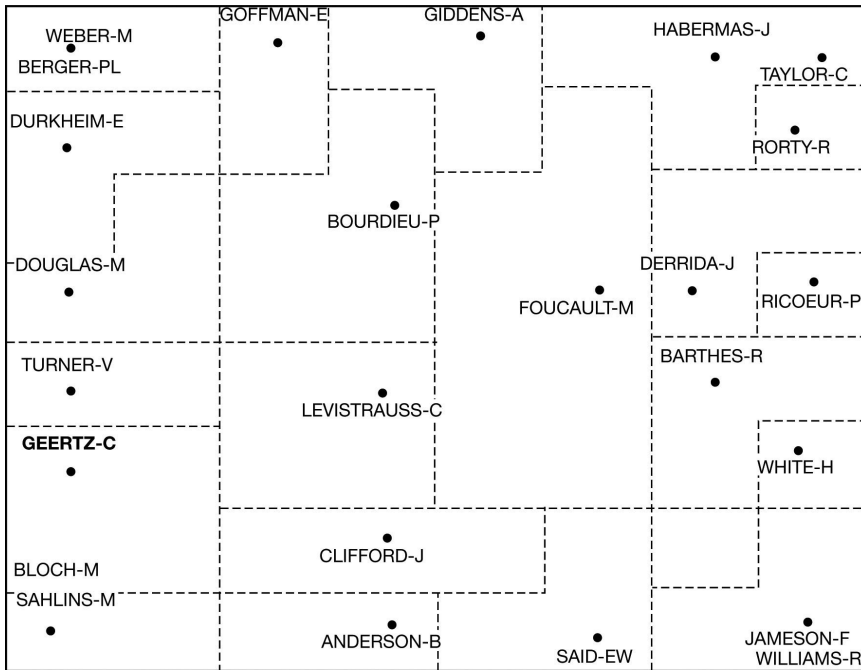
WEBER-M
BERGER-PL
GOFFMAN-E
GIDDENS-A
HABERMAS-J
TAYLOR-C
RORTY-R
DURKHEIM-E
BOURDIEU-P
DOUGLAS-M
DERRIDA-J
FOUCAULT-M
RICOEUR-P
TURNER-V
BARTHES-R
LEVISTRAUSS-C
GEERTZ-C
WHITE-H
CLIFFORD-J
BLOCH-M
SAHLINS-M
ANDERSON-B
SAID-EW
JAMESON-F
WILLIAMS-R